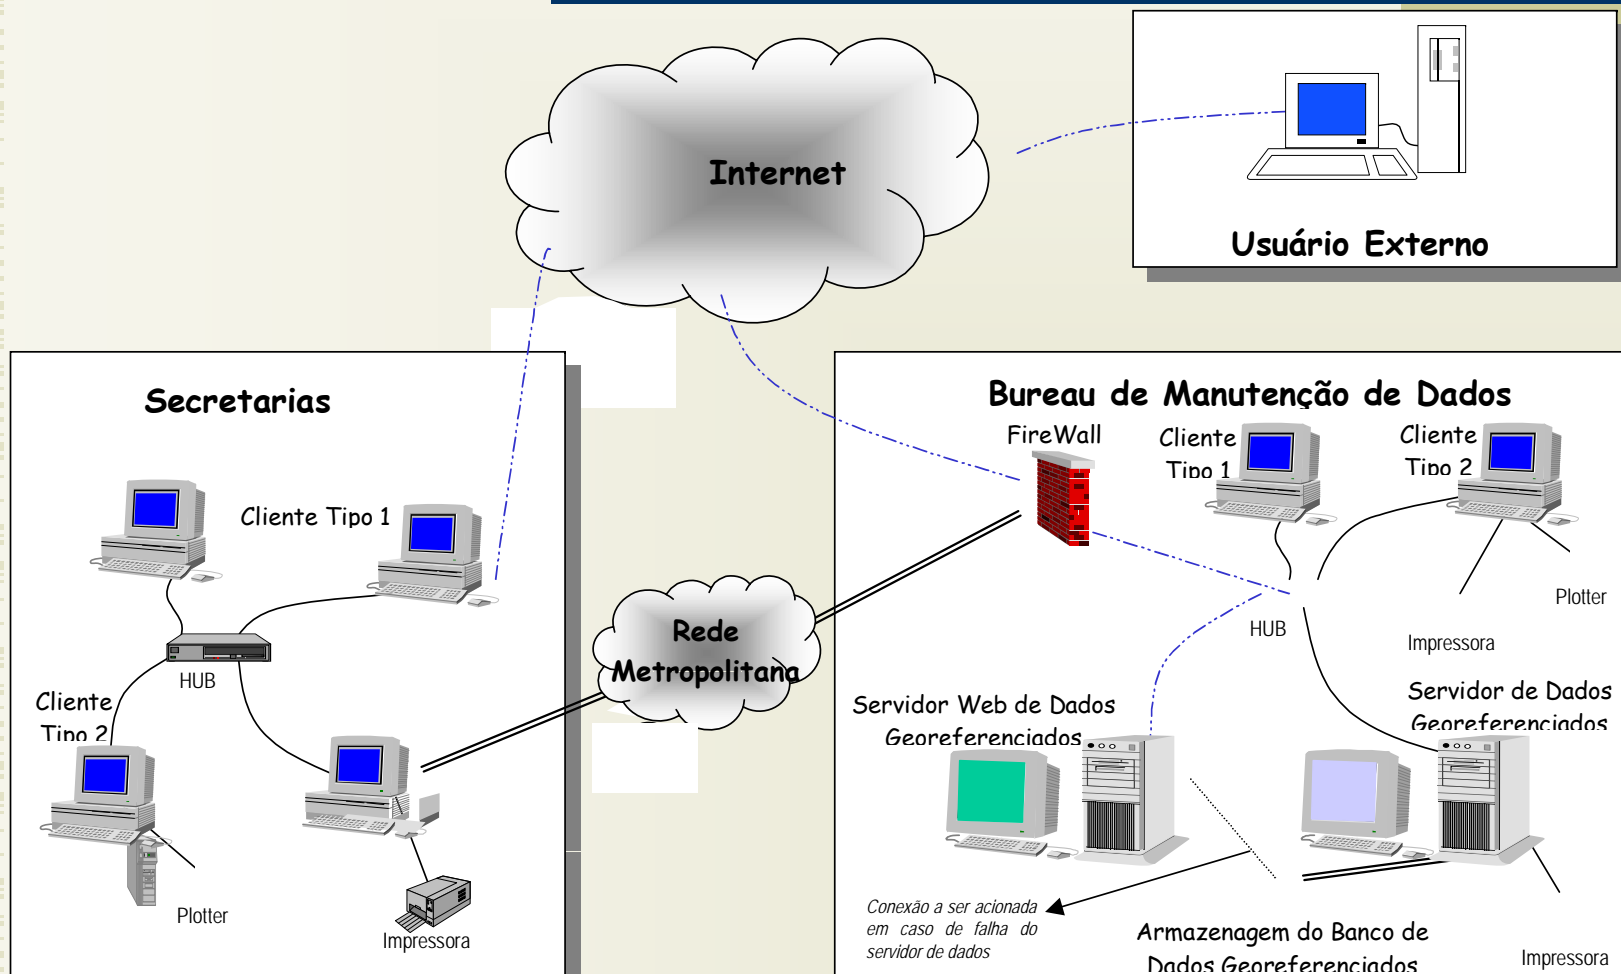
Internet

Usuário Externo

Secretarias

Cliente Tipo 1

HUB

Cliente Tipo 2

Plotter

Impressora

Rede Metropolitana

Bureau de Manutenção de Dados

FireWall

Cliente Tipo 1

Cliente Tipo 2

Plotter

HUB

Impressora

Servidor Web de Dados Georeferenciados

Servidor de Dados Georeferenciados

Conexão a ser acionada em caso de falha do servidor de dados

Armazenagem do Banco de Dados Georeferenciados

Impressora